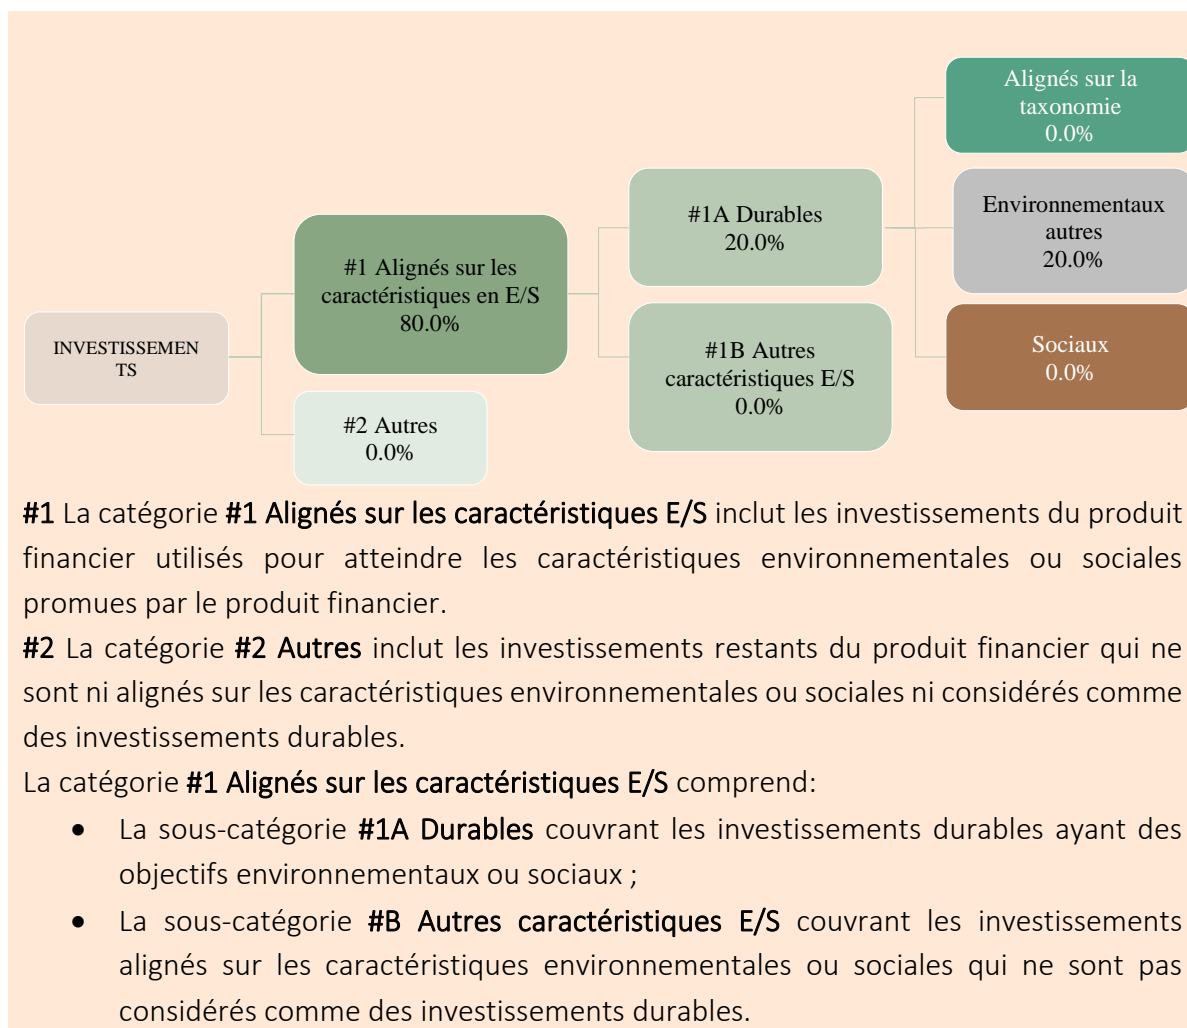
INVESTISSEMENTS

#1 Alignés sur les caractéristiques en E/S
80.0%

#2 Autres
0.0%

#1A Durables
20.0%

#1B Autres caractéristiques E/S
0.0%

Alignés sur la taxonomie
0.0%

Environnementaux autres
20.0%

Sociaux
0.0%

**#1** La catégorie **#1 Alignés sur les caractéristiques E/S** inclut les investissements du produit financier utilisés pour atteindre les caractéristiques environnementales ou sociales promues par le produit financier.
**#2** La catégorie **#2 Autres** inclut les investissements restants du produit financier qui ne sont ni alignés sur les caractéristiques environnementales ou sociales ni considérés comme des investissements durables.
La catégorie **#1 Alignés sur les caractéristiques E/S** comprend:
- La sous-catégorie **#1A Durables** couvrant les investissements durables ayant des objectifs environnementaux ou sociaux ;
- La sous-catégorie **#B Autres caractéristiques E/S** couvrant les investissements alignés sur les caractéristiques environnementales ou sociales qui ne sont pas considérés comme des investissements durables.